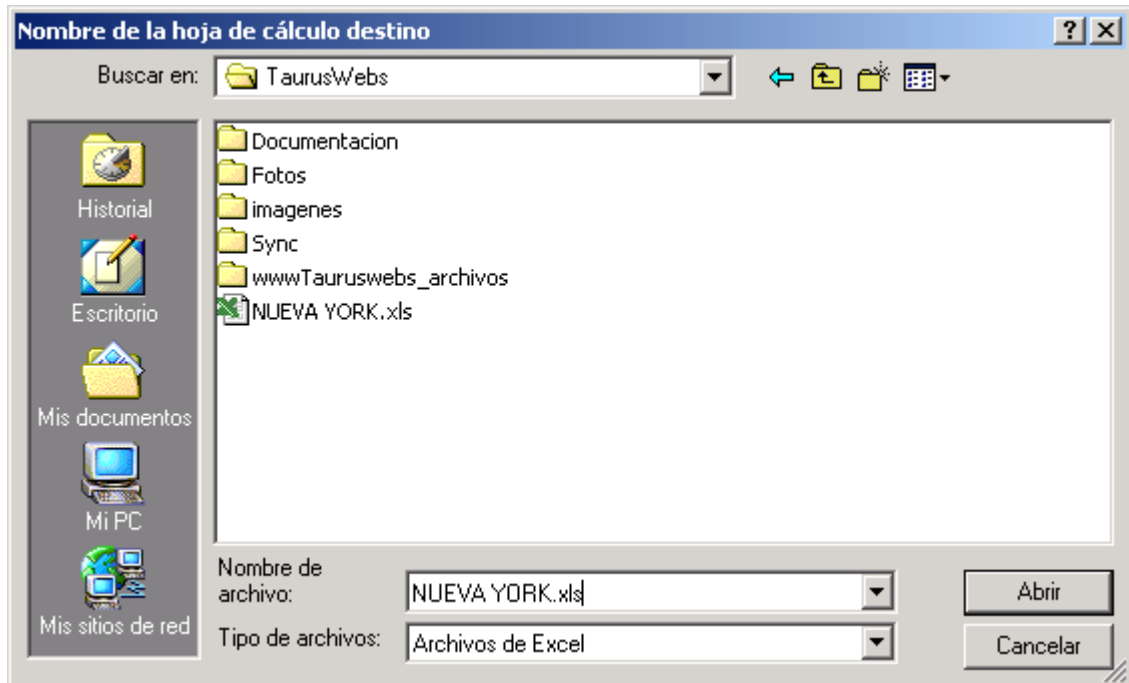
Nombre de la hoja de cálculo destino

?

Buscar en: TaurusWebs

Historial
Escritorio
Mis documentos
Mi PC
Mis sitios de red

Documentacion
Fotos
imagenes
Sync
wwwTauruswebs_archivos
NUEVA YORK.xls

Nombre de archivo: NUEVA YORK.xls

Tipo de archivos: Archivos de Excel

Abrir

Cancelar